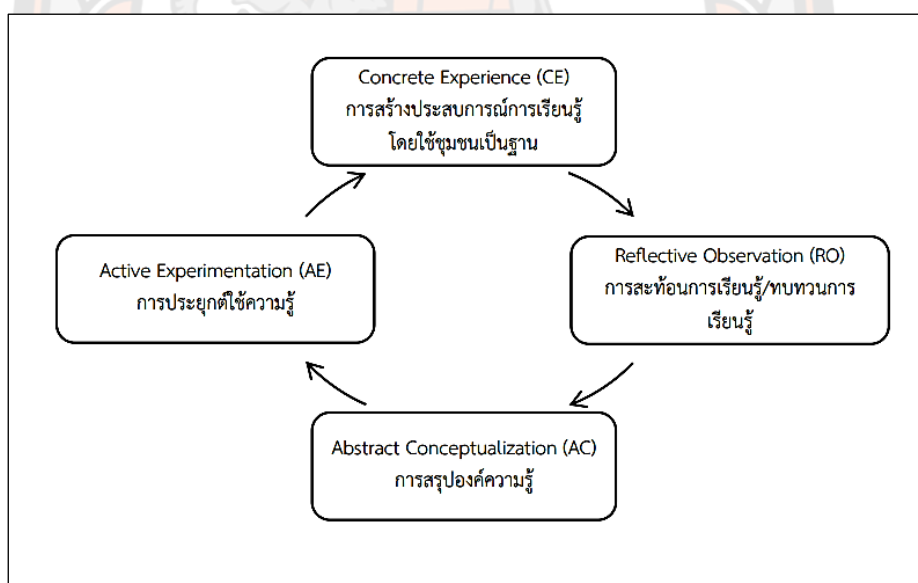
Concrete Experience (CE)
การสร้างประสบการณ์การเรียนรู้โดยใช้ชุมชนเป็นฐาน

Reflective Observation (RO)
การสะท้อนการเรียนรู้/ทบทวนการเรียนรู้

Abstract Conceptualization (AC)
การสรุปองค์ความรู้

Active Experimentation (AE)
การประยุกต์ใช้ความรู้